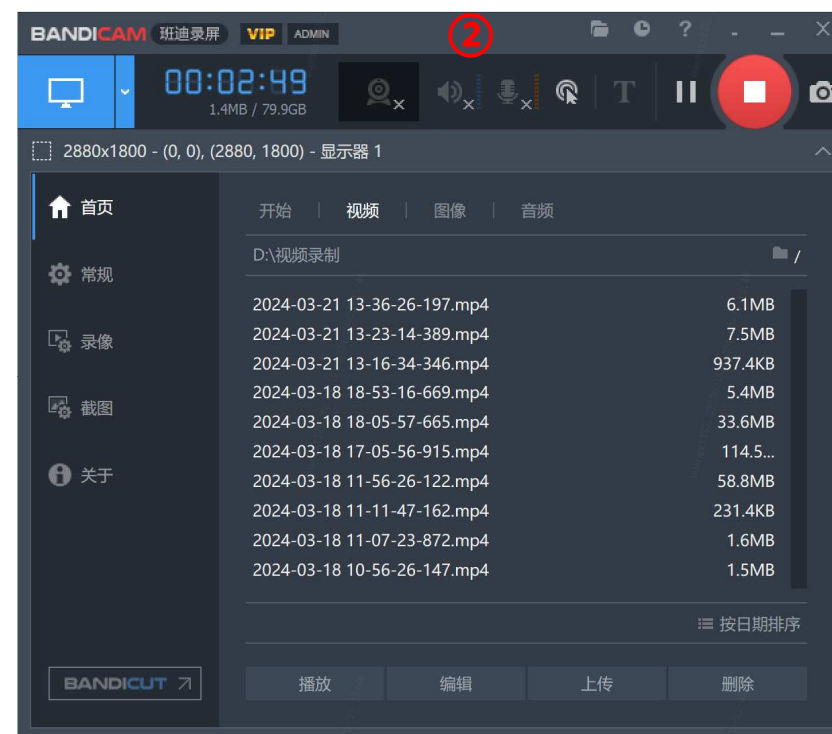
BANDICAM 班迪录屏 VIP ADMIN

②

?

00:02:49
1.4MB / 79.9GB

T

2880x1800 - (0, 0), (2880, 1800) - 显示器 1

首页
常规
录像
截图
关于

开始 | 视频 | 图像 | 音频

D:\视频录制

/

| | |
|---|---|
| 2024-03-21 13-36-26-197.mp4 | 6.1MB |
| 2024-03-21 13-23-14-389.mp4 | 7.5MB |
| 2024-03-21 13-16-34-346.mp4 | 937.4KB |
| 2024-03-18 18-53-16-669.mp4 | 5.4MB |
| 2024-03-18 18-05-57-665.mp4 | 33.6MB |
| 2024-03-18 17-05-56-915.mp4 | 114.5... |
| 2024-03-18 11-56-26-122.mp4 | 58.8MB |
| 2024-03-18 11-11-47-162.mp4 | 231.4KB |
| 2024-03-18 11-07-23-872.mp4 | 1.6MB |
| 2024-03-18 10-56-26-147.mp4 | 1.5MB |

按日期排序

BANDICUT ↗

播放 编辑 上传 删除